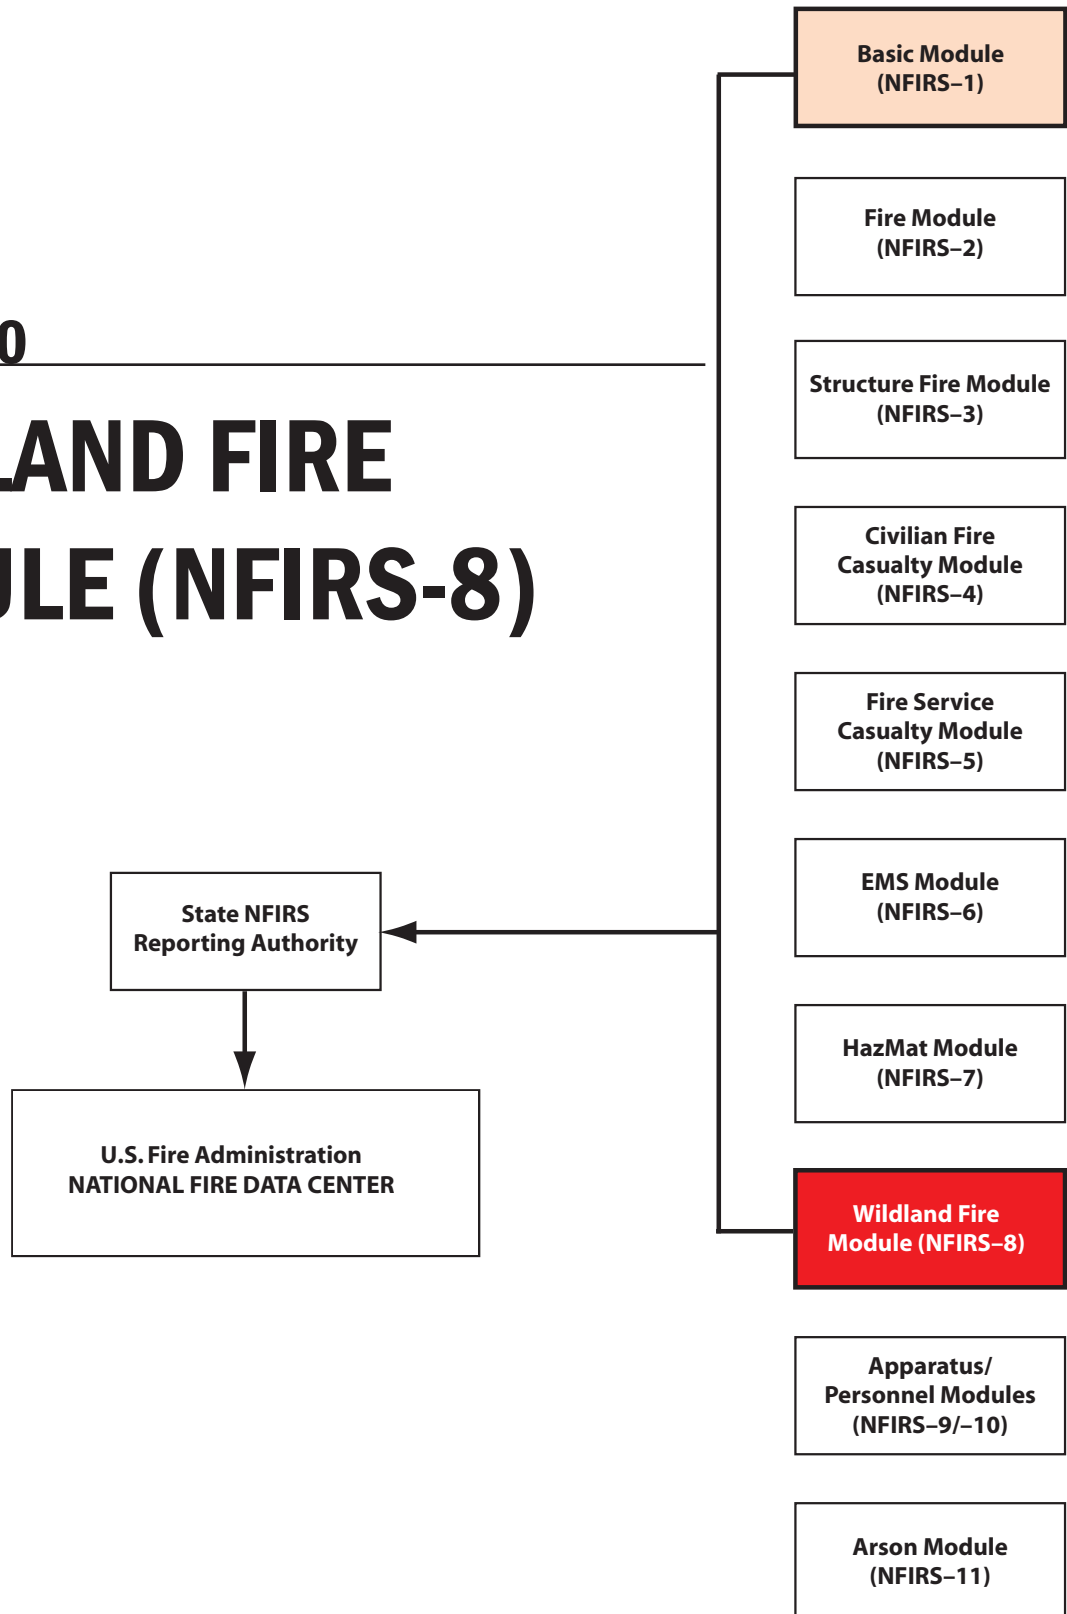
0

LAND FIRE
ULE (NFIRS-8)

Basic Module (NFIRS–1)

Fire Module (NFIRS–2)

Structure Fire Module (NFIRS–3)

Civilian Fire Casualty Module (NFIRS–4)

Fire Service Casualty Module (NFIRS–5)

EMS Module (NFIRS–6)

HazMat Module (NFIRS–7)

Wildland Fire Module (NFIRS–8)

Apparatus/ Personnel Modules (NFIRS–9/–10)

Arson Module (NFIRS–11)

State NFIRS Reporting Authority

U.S. Fire Administration NATIONAL FIRE DATA CENTER